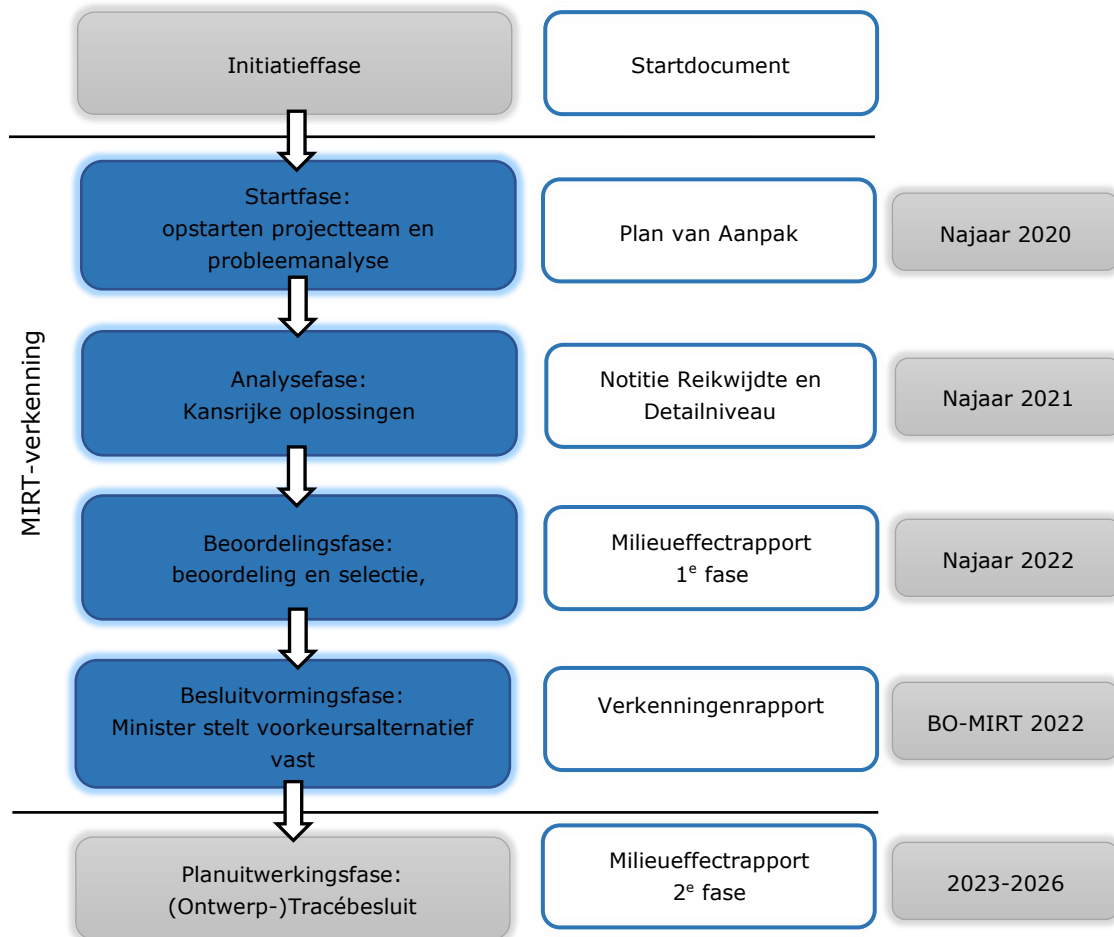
Initiatieffase

Startdocument

MIRT-verkenning

Startfase:
opstarten projectteam en probleemanalyse

Plan van Aanpak

Najaar 2020

Analysefase:
Kansrijke oplossingen

Notitie Reikwijdte en Detailniveau

Najaar 2021

Beoordelingsfase:
beoordeling en selectie,

Milieueffectrapport
$1^e$ fase

Najaar 2022

Besluitvormingsfase:
Minister stelt voorkeursalternatief vast

Verkenningenrapport

BO-MIRT 2022

Planuitwerkingsfase:
(Ontwerp-)Tracébesluit

Milieueffectrapport
$2^e$ fase

2023-2026